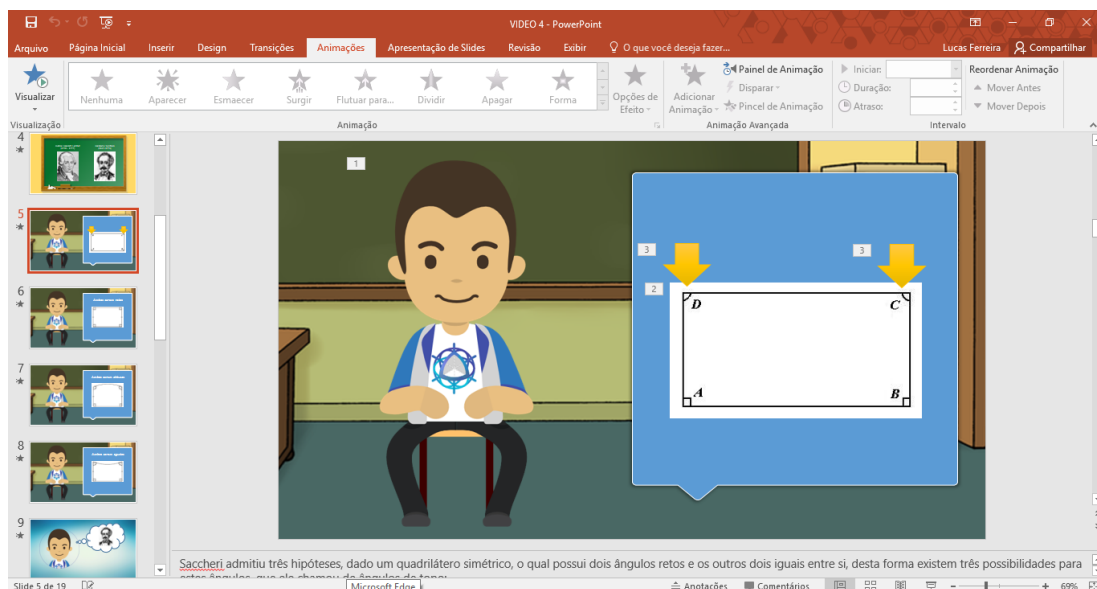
VIDEO 4 - PowerPoint

Arquivo Página Inicial Inserir Design Transições Animações Apresentação de Slides Revisão Exibir O que você deseja fazer... Lucas Ferreira Compartilhar

Visualizar Nenhuma Aparecer Esmaecer Surgir Flutuar para... Dividir Apagar Forma Opções de Efeito Adicionar Animação Painel de Animação Disparar Pincel de Animação Iniciar: Duração: Atraso: Reordenar Animação Mover Antes Mover Depois

Visualização Animação Animação Avançada Intervalo

4
5
6
7
8
9

1
3
3
2
D
C
A
B

Saccheri admitiu três hipóteses, dado um quadrilátero simétrico, o qual possui dois ângulos retos e os outros dois iguais entre si, desta forma existem três possibilidades para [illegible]

Slide 5 de 19 Microsoft Edge Anotações Comentários 69%